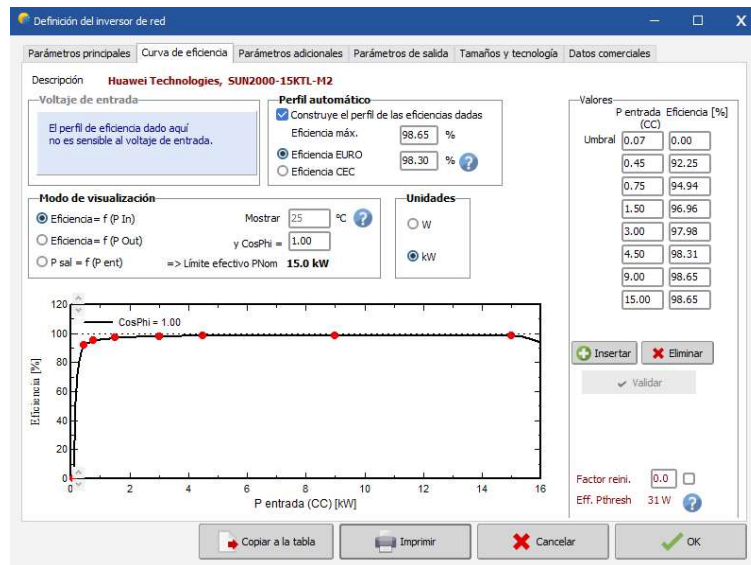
Definición del inversor de red

Parámetros principales | Curva de eficiencia | Parámetros adicionales | Parámetros de salida | Tamaños y tecnología | Datos comerciales

Descripción Huawei Technologies, SUN2000-15KTL-M2

Voltaje de entrada

El perfil de eficiencia dado aquí no es sensible al voltaje de entrada.

Perfil automático

Construye el perfil de las eficiencias dadas

Eficiencia máx. 98.65 %

Eficiencia EURO 98.30 %

Eficiencia CEC

Modo de visualización

Eficiencia = f (P In)

Eficiencia = f (P Out)

P sal = f (P ent)

Mostrar 25 °C

y CosPhi = 1.00

=> Límite efectivo PNom 15.0 kW

Unidades

W

kW

Valores

| | P entrada (CC) | Eficiencia [%] |
|---|---|---|
| Umbral | 0.07 | 0.00 |
| | 0.45 | 92.25 |
| | 0.75 | 94.94 |
| | 1.50 | 96.96 |
| | 3.00 | 97.98 |
| | 4.50 | 98.31 |
| | 9.00 | 98.65 |
| | 15.00 | 98.65 |

Insertar Eliminar

Validar

CosPhi = 1.00

120
100
80
60
40
20
0

Eficiencia [%]

0 2 4 6 8 10 12 14 16

P entrada (CC) [kW]

Factor reini. 0.0

Eff. Pthresh 31 W

Copiar a la tabla Imprimir Cancelar OK